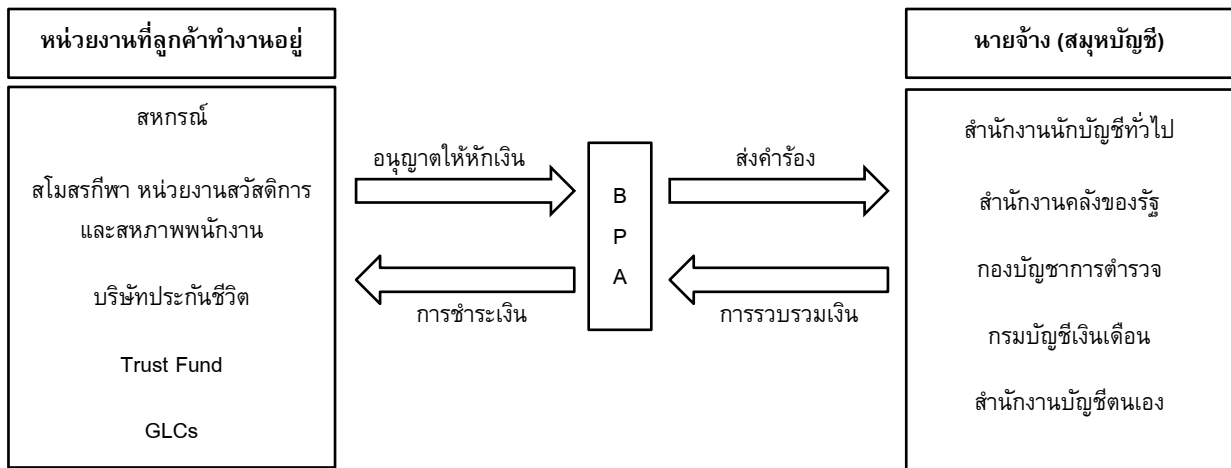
หน่วยงานที่ลูกค้าทำงานอยู่

สหกรณ์

สโมสรกีฬา หน่วยงานสวัสดิการและสหภาพพนักงาน

บริษัทประกันชีวิต

Trust Fund

GLCs

อนุญาตให้หักเงิน

การชำระเงิน

B
P
A

ส่งคำร้อง

การรวบรวมเงิน

นายจ้าง (สมุหบัญชี)

สำนักงานนักบัญชีทั่วไป

สำนักงานคลังของรัฐ

กองบัญชาการตำรวจ

กรมบัญชีเงินเดือน

สำนักงานบัญชีตนเอง